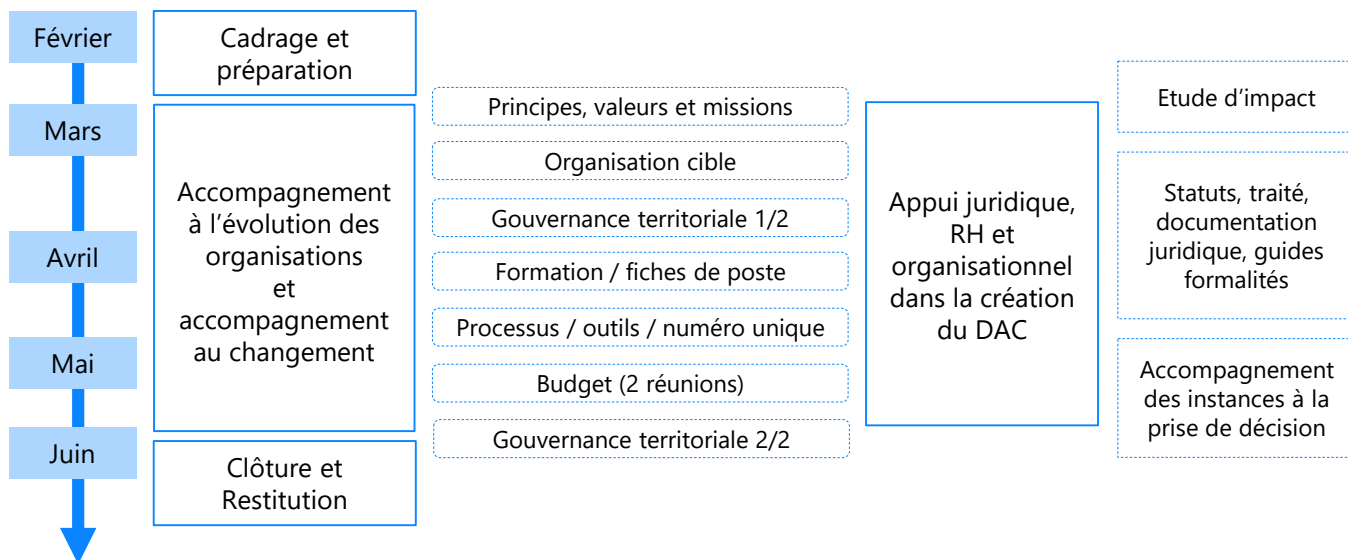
Février

Mars

Avril

Mai

Juin

Cadrage et préparation

Accompagnement à l’évolution des organisations et accompagnement au changement

Clôture et Restitution

Principes, valeurs et missions

Organisation cible

Gouvernance territoriale 1/2

Formation / fiches de poste

Processus / outils / numéro unique

Budget (2 réunions)

Gouvernance territoriale 2/2

Appui juridique, RH et organisationnel dans la création du DAC

Etude d’impact

Statuts, traité, documentation juridique, guides formalités

Accompagnement des instances à la prise de décision